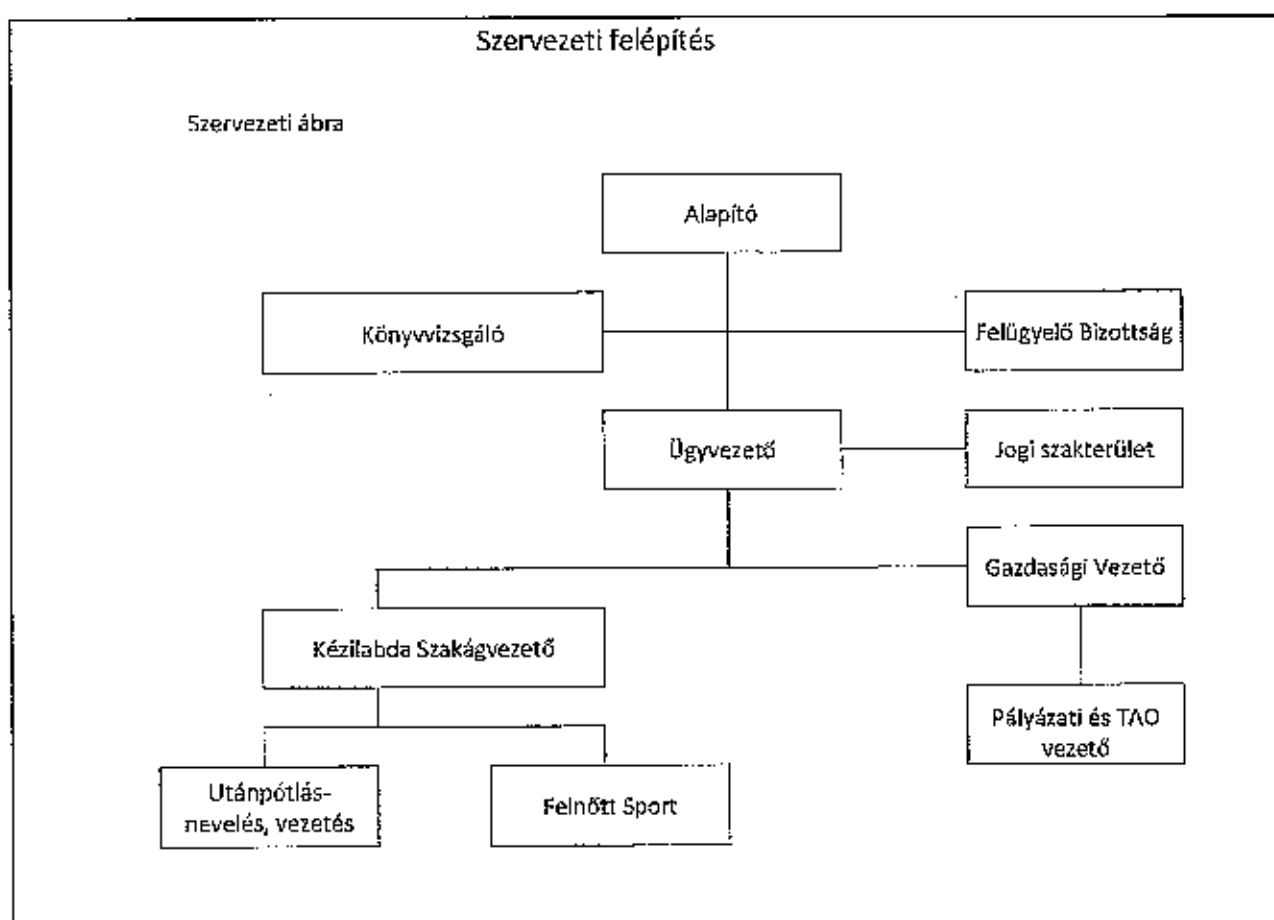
Szervezeti felépítés

Szervezeti ábra

Alapító

Könyvvizsgáló

Felügyelő Bizottság

Ügyvezető

Jogi szakterület

Gazdasági Vezető

Kézilabda Szakágvezető

Pályázati és TAO vezető

Utánpótlás-nevelés, vezetés

Felnőtt Sport